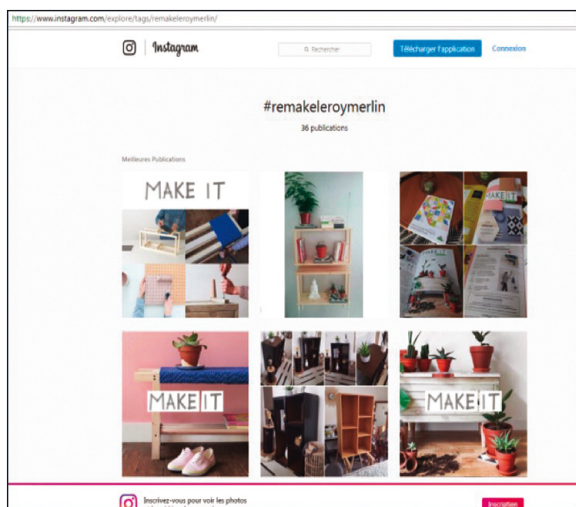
https://www.instagram.com/explore/tags/remakeleroymerlin/

Instagram

Rechercher

Télécharger l'application

Connexion

#remakeleroymerlin

36 publications

Meilleures Publications

MAKE IT

MAKE IT

MAKE IT

Inscrivez-vous pour voir les photos

Inscription